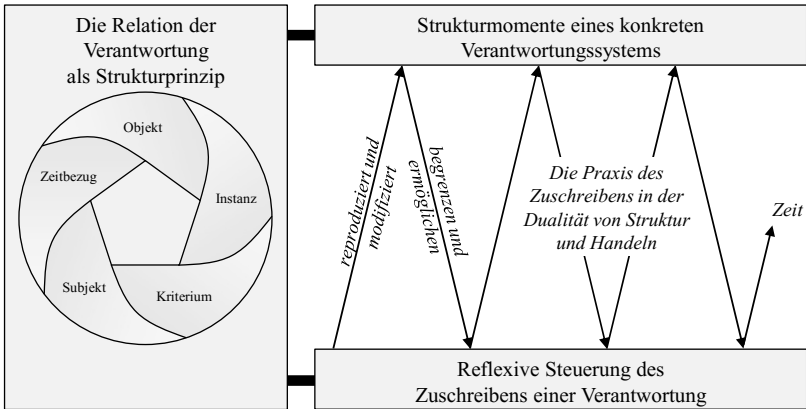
Die Relation der Verantwortung als Strukturprinzip

Objekt
Zeitbezug
Instanz
Subjekt
Kriterium

Strukturmomente eines konkreten Verantwortungssystems

reproduziert und modifiziert

begrenzen und ermöglichen

Die Praxis des Zuschreibens in der Dualität von Struktur und Handeln

Zeit

Reflexive Steuerung des Zuschreibens einer Verantwortung